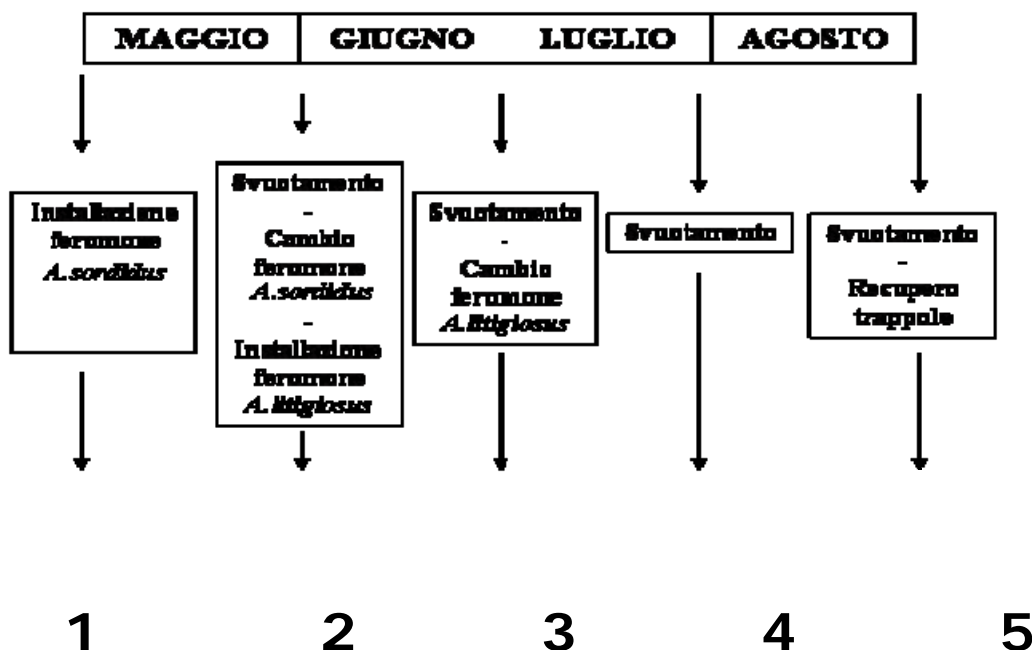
| MAGGIO | GIUGNO LUGLIO | AGOSTO |
|---|---|---|

Installazione feromone *A. sordidus*

Svuotamento - Cambio feromone *A. sordidus* - Installazione feromone *A. litigiosus*

Svuotamento - Cambio feromone *A. litigiosus*

Svuotamento

Svuotamento - Recupero trappole

1 2 3 4 5